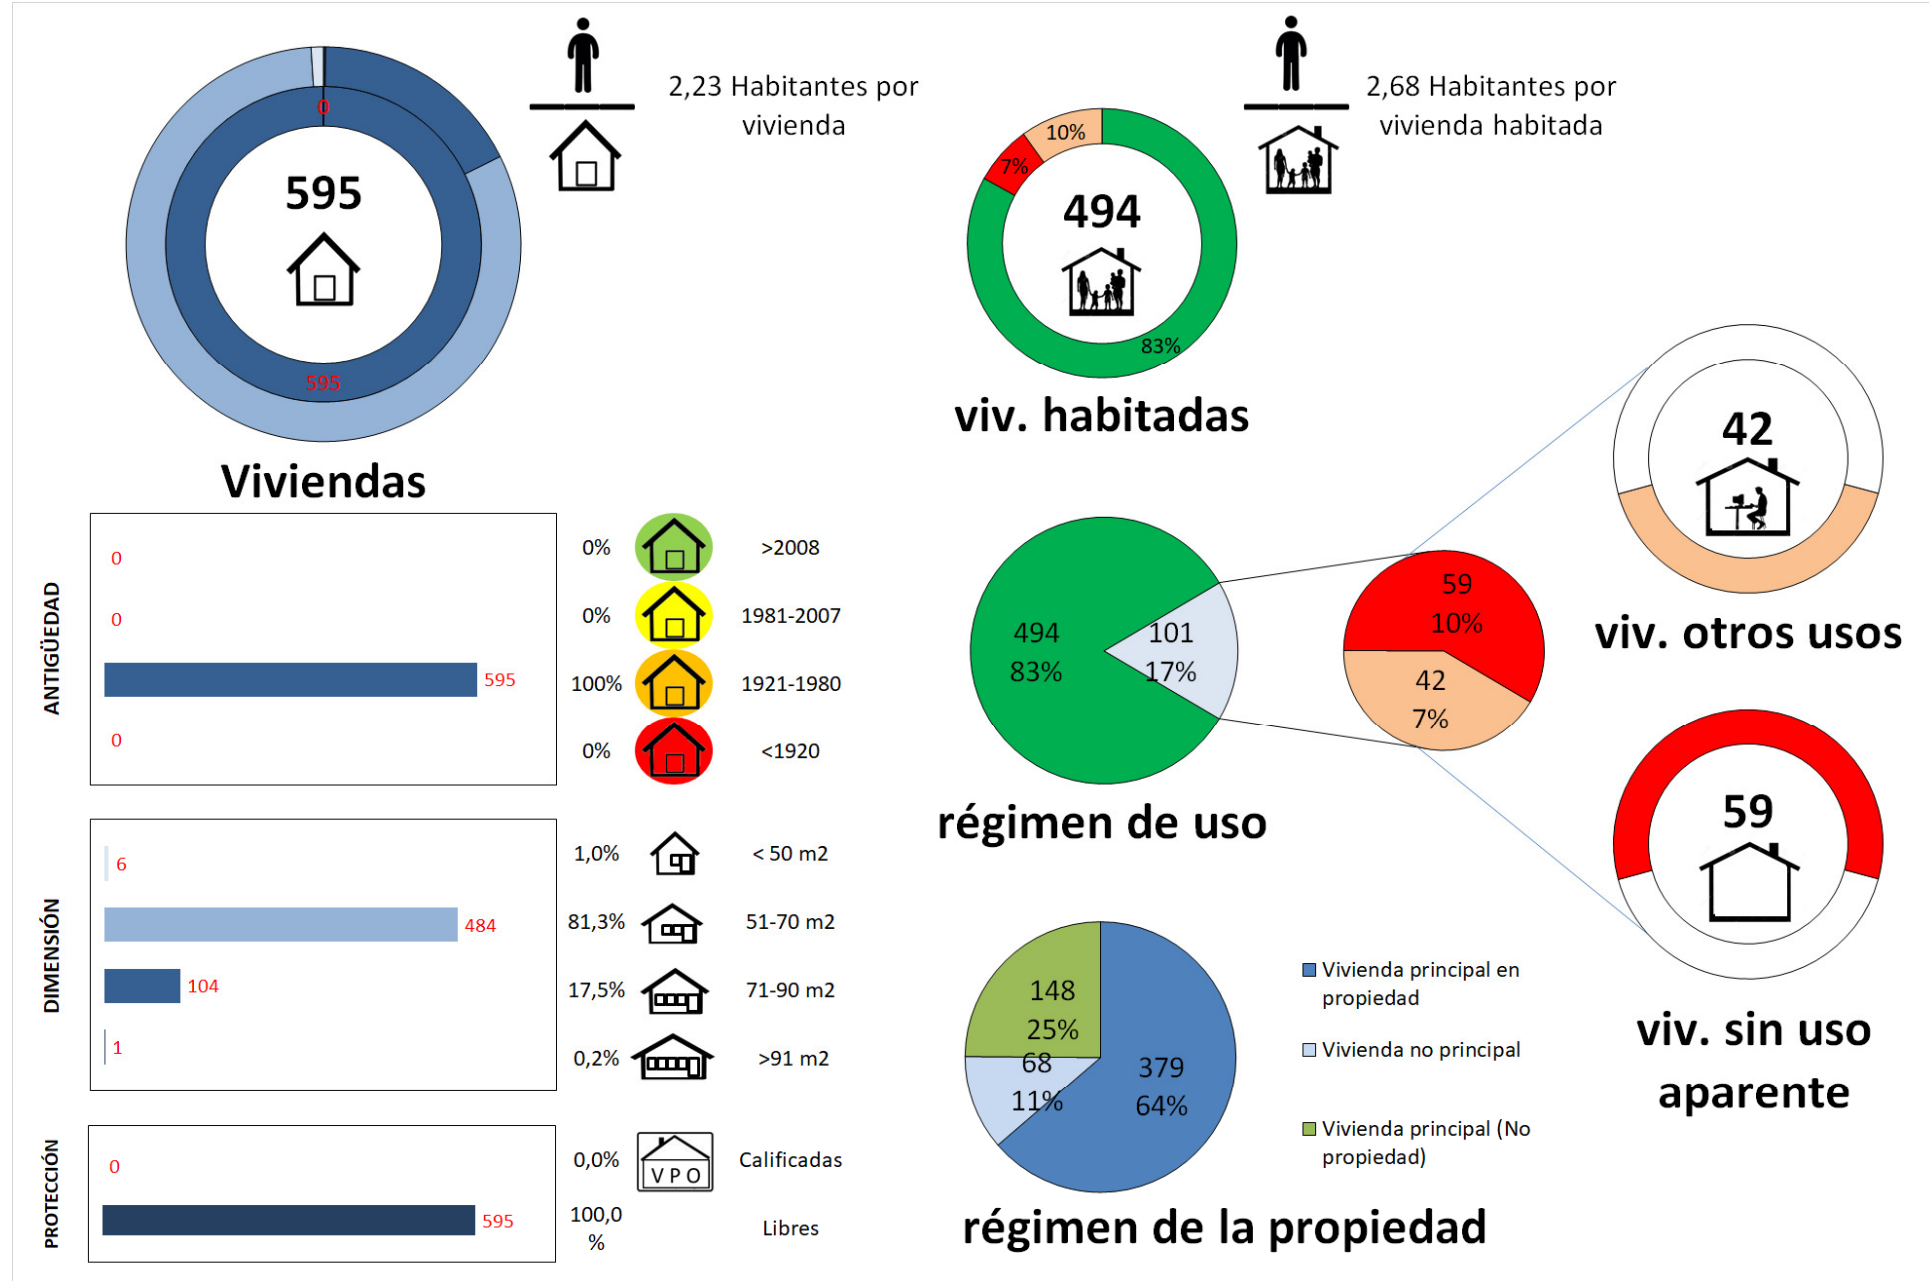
595

0

595

2,23 Habitantes por vivienda

Viviendas

10%

7%

494

83%

2,68 Habitantes por vivienda habitada

viv. habitadas

42

viv. otros usos

ANTIGÜEDAD

0

0

595

0

0% >2008

0% 1981-2007

100% 1921-1980

0% <1920

494
83%

101
17%

59
10%

42
7%

régimen de uso

59

viv. sin uso aparente

DIMENSIÓN

6

484

104

1

1,0% < 50 m2

81,3% 51-70 m2

17,5% 71-90 m2

0,2% >91 m2

148
25%

68
11%

379
64%

Vivienda principal en propiedad

Vivienda no principal

Vivienda principal (No propiedad)

PROTECCIÓN

0

595

0,0% VPO Calificadas

100,0 % Libres

régimen de la propiedad